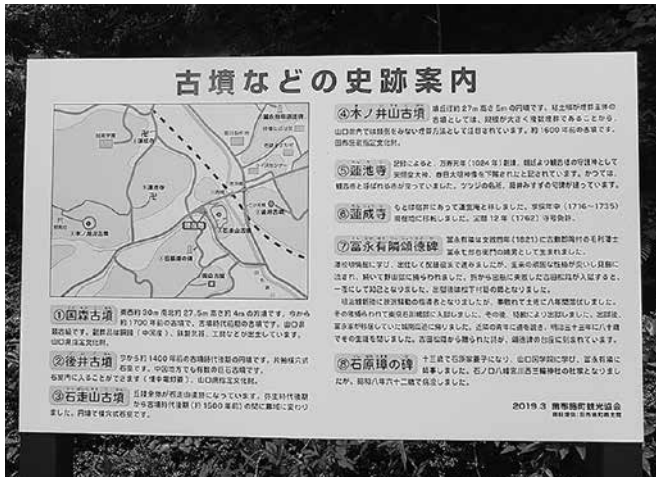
古墳などの史跡案内

①国森古墳 東西約30m 南北約27.5m 高さ約4mの方墳です。今から約1700年前の古墳で、古墳時代前期の古墳です。山口県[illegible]。副葬品は鏡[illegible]（中国製）、鉄製刀剣、工具などが出土しています。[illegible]

②後井古墳 今から約1400年前の古墳時代後期の円墳です。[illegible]石室です。中国地方でも有数の巨石古墳です。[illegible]石室内に入ることができます（懐中電灯要）。山口県指定文化財。

③石妻山古墳 丘陵全体が石妻山遺跡になっています。弥生時代後期から古墳時代後期（約1500年前）の間に墓域に変わりました。円墳で横穴式石室です。

④木ノ井山古墳 墳丘径約27m 高さ5mの円墳です。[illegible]山口県内では他県をみない埴輪円筒として注目されています。約1600年前の古墳です。国指定史跡です。

⑤亜池寺 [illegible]万寿元年（1024年）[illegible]春日大明神像を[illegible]ツツジの名所、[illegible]

⑥亜成寺 もとは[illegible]享保年中（1716～1735）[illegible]宝暦12年（1762）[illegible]

⑦冨永有隣頌徳碑 冨永有隣は文政4年（1821）に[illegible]
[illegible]

⑧石原璋の碑 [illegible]

2019.3 熊毛郡町観光協会
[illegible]